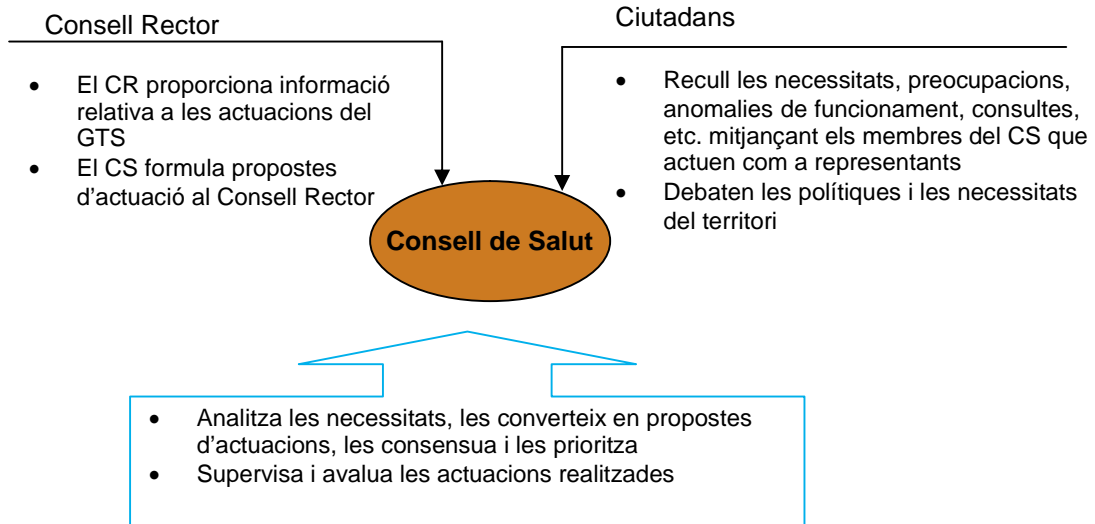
Consell Rector

- El CR proporciona informació relativa a les actuacions del GTS
- El CS formula propostes d'actuació al Consell Rector

Ciutadans

- Recull les necessitats, preocupacions, anomalies de funcionament, consultes, etc. mitjançant els membres del CS que actuen com a representants
- Debaten les polítiques i les necessitats del territori

Consell de Salut

- Analitza les necessitats, les converteix en propostes d'actuacions, les consensua i les prioritza
- Supervisa i avalua les actuacions realitzades